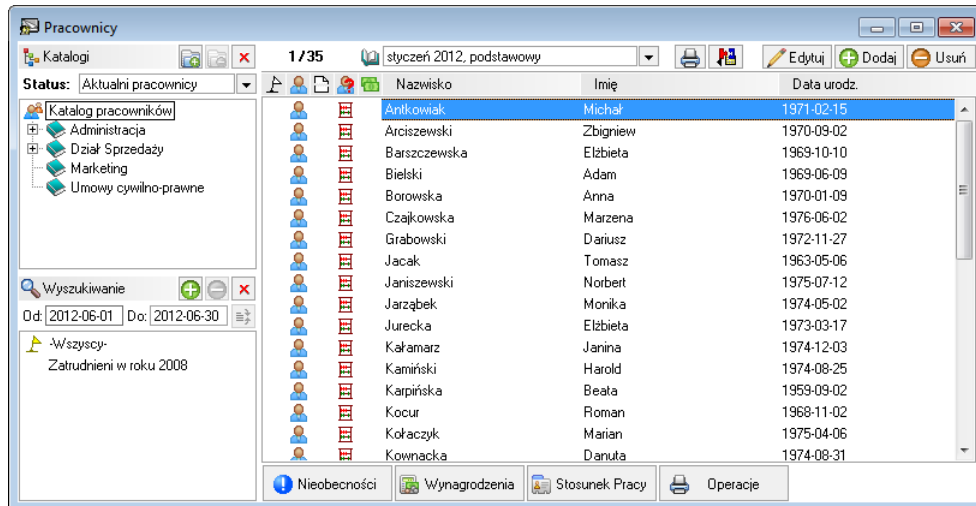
Pracownicy

Katalogi

Status: Aktualni pracownicy

Katalog pracowników
Administracja
Dział Sprzedaży
Marketing
Umowy cywilno-prawne

Wyszukiwanie

Od: 2012-06-01 Do: 2012-06-30

-Wszyscy-
Zatrudnieni w roku 2008

1/35 styczeń 2012, podstawowy

Edytuj Dodaj Usuń

| Nazwisko | Imię | Data urodz. |
|---|---|---|
| Antkowiak | Michał | 1971-02-15 |
| Arciszewski | Zbigniew | 1970-09-02 |
| Barszczewska | Elżbieta | 1969-10-10 |
| Bielski | Adam | 1969-06-09 |
| Borowska | Anna | 1970-01-09 |
| Czajkowska | Marzena | 1976-06-02 |
| Grabowski | Dariusz | 1972-11-27 |
| Jacak | Tomasz | 1963-05-06 |
| Janiszewski | Norbert | 1975-07-12 |
| Jarząbek | Monika | 1974-05-02 |
| Jurecka | Elżbieta | 1973-03-17 |
| Kałamarz | Janina | 1974-12-03 |
| Kamiński | Harold | 1974-08-25 |
| Karpińska | Beata | 1959-09-02 |
| Kocur | Roman | 1968-11-02 |
| Kołaczyk | Marian | 1975-04-06 |
| Kownacka | Danuta | 1974-08-31 |

Nieobecności Wynagrodzenia Stosunek Pracy Operacje